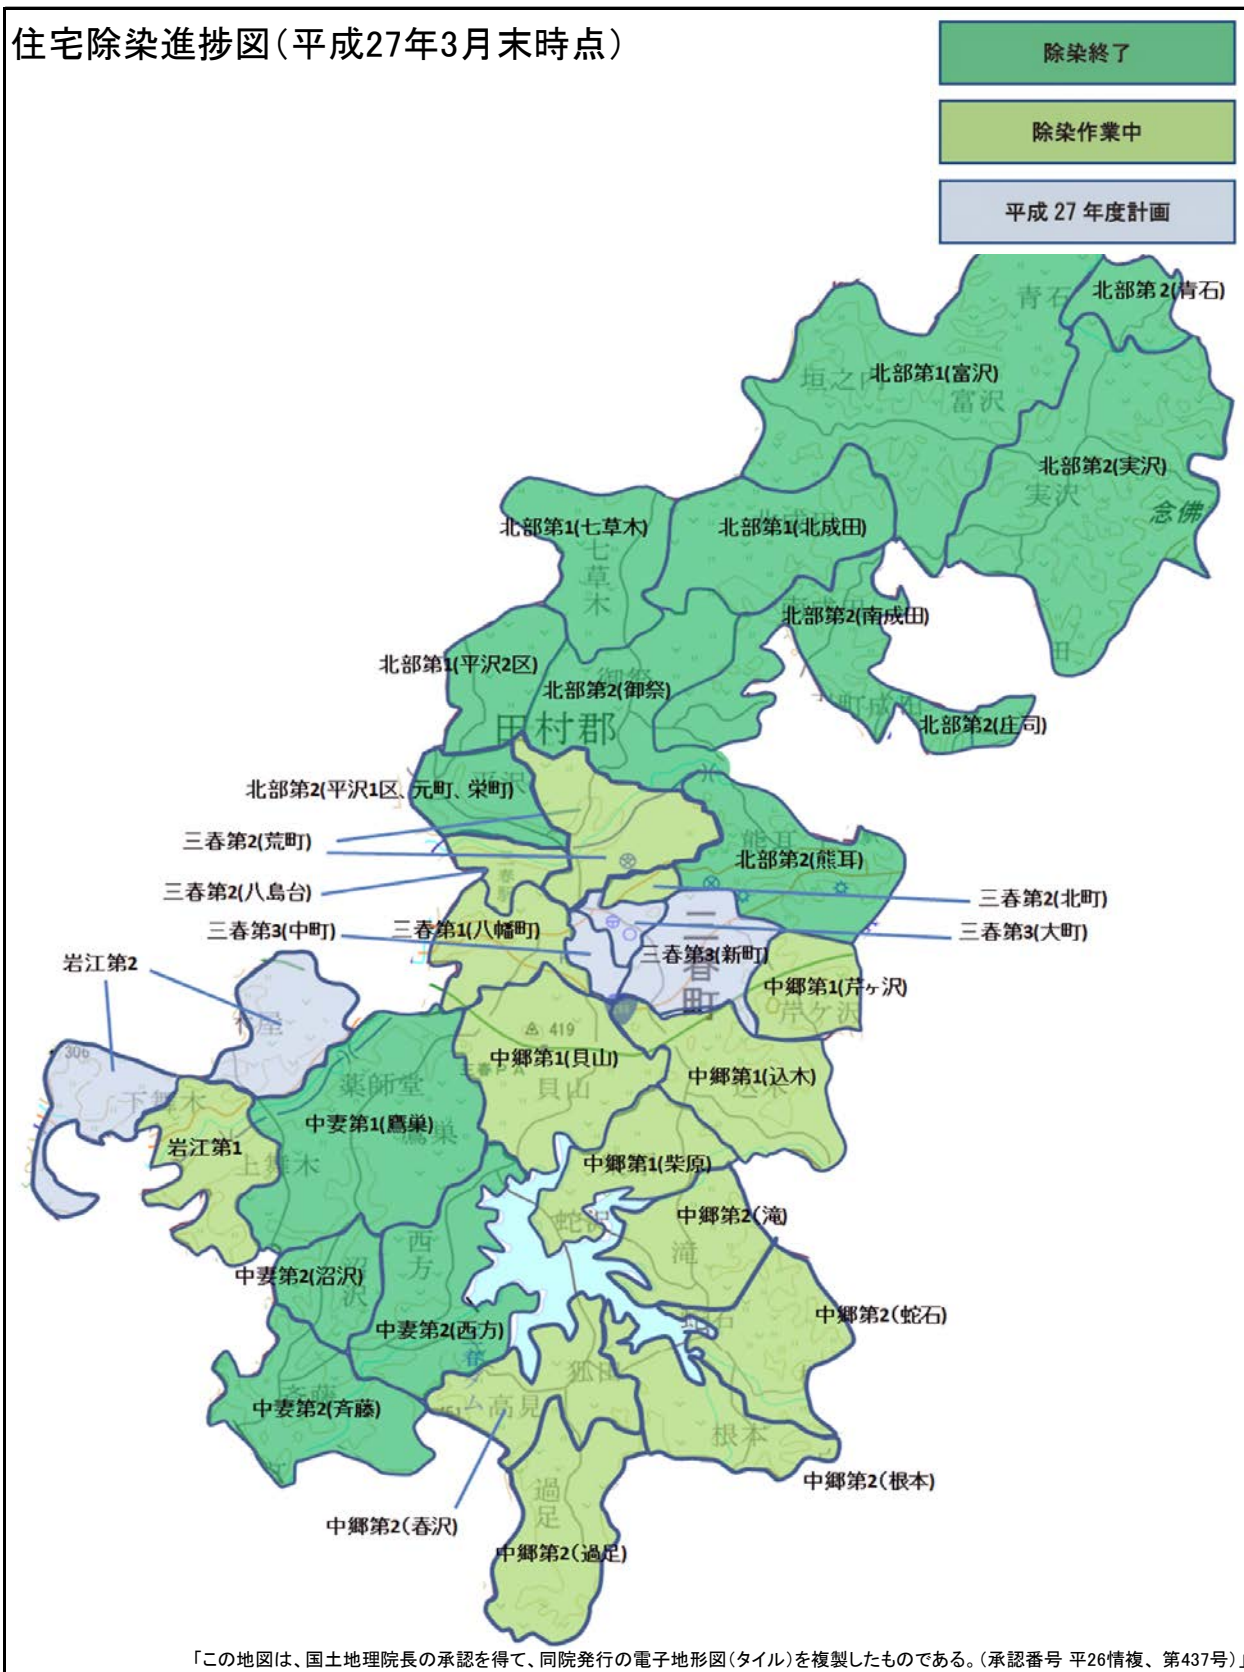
住宅除染進捗図(平成27年3月末時点)

除染終了

除染作業中

平成 27 年度計画

青石 北部第2(青石)

垣之内 北部第1(富沢) 富沢

北部第2(実沢) 実沢 念佛

北部第1(七草木) 七草木

北部第1(北成田)

北部第2(南成田)

北部第1(平沢2区)

北部第2(御祭) 御祭

田村郡

北部第2(庄司)

北部第2(平沢1区、元町、栄町)

三春第2(荒町)

熊耳

北部第2(熊耳)

三春第2(八島台)

三春第2(北町)

三春第3(中町)

三春第1(八幡町)

三春第3(大町)

三春第3(新町)

三春町

岩江第2

中郷第1(芹ヶ沢) 芹ヶ沢

419

中郷第1(貝山) 貝山

中郷第1(込木) 込木

306

薬師堂

下舞木

中妻第1(鷹巣) 鷹巣

岩江第1

上舞木

中郷第1(柴原)

蛇沢

中郷第2(滝) 滝

西方

中妻第2(沼沢) 沼沢

中郷第2(蛇石)

中妻第2(西方)

狐田

斎藤

中妻第2(斉藤)

高見

根本

中郷第2(根本)

過足

中郷第2(春沢)

中郷第2(過足)

「この地図は、国土地理院長の承認を得て、同院発行の電子地形図(タイル)を複製したものである。(承認番号 平26情複、第437号)」